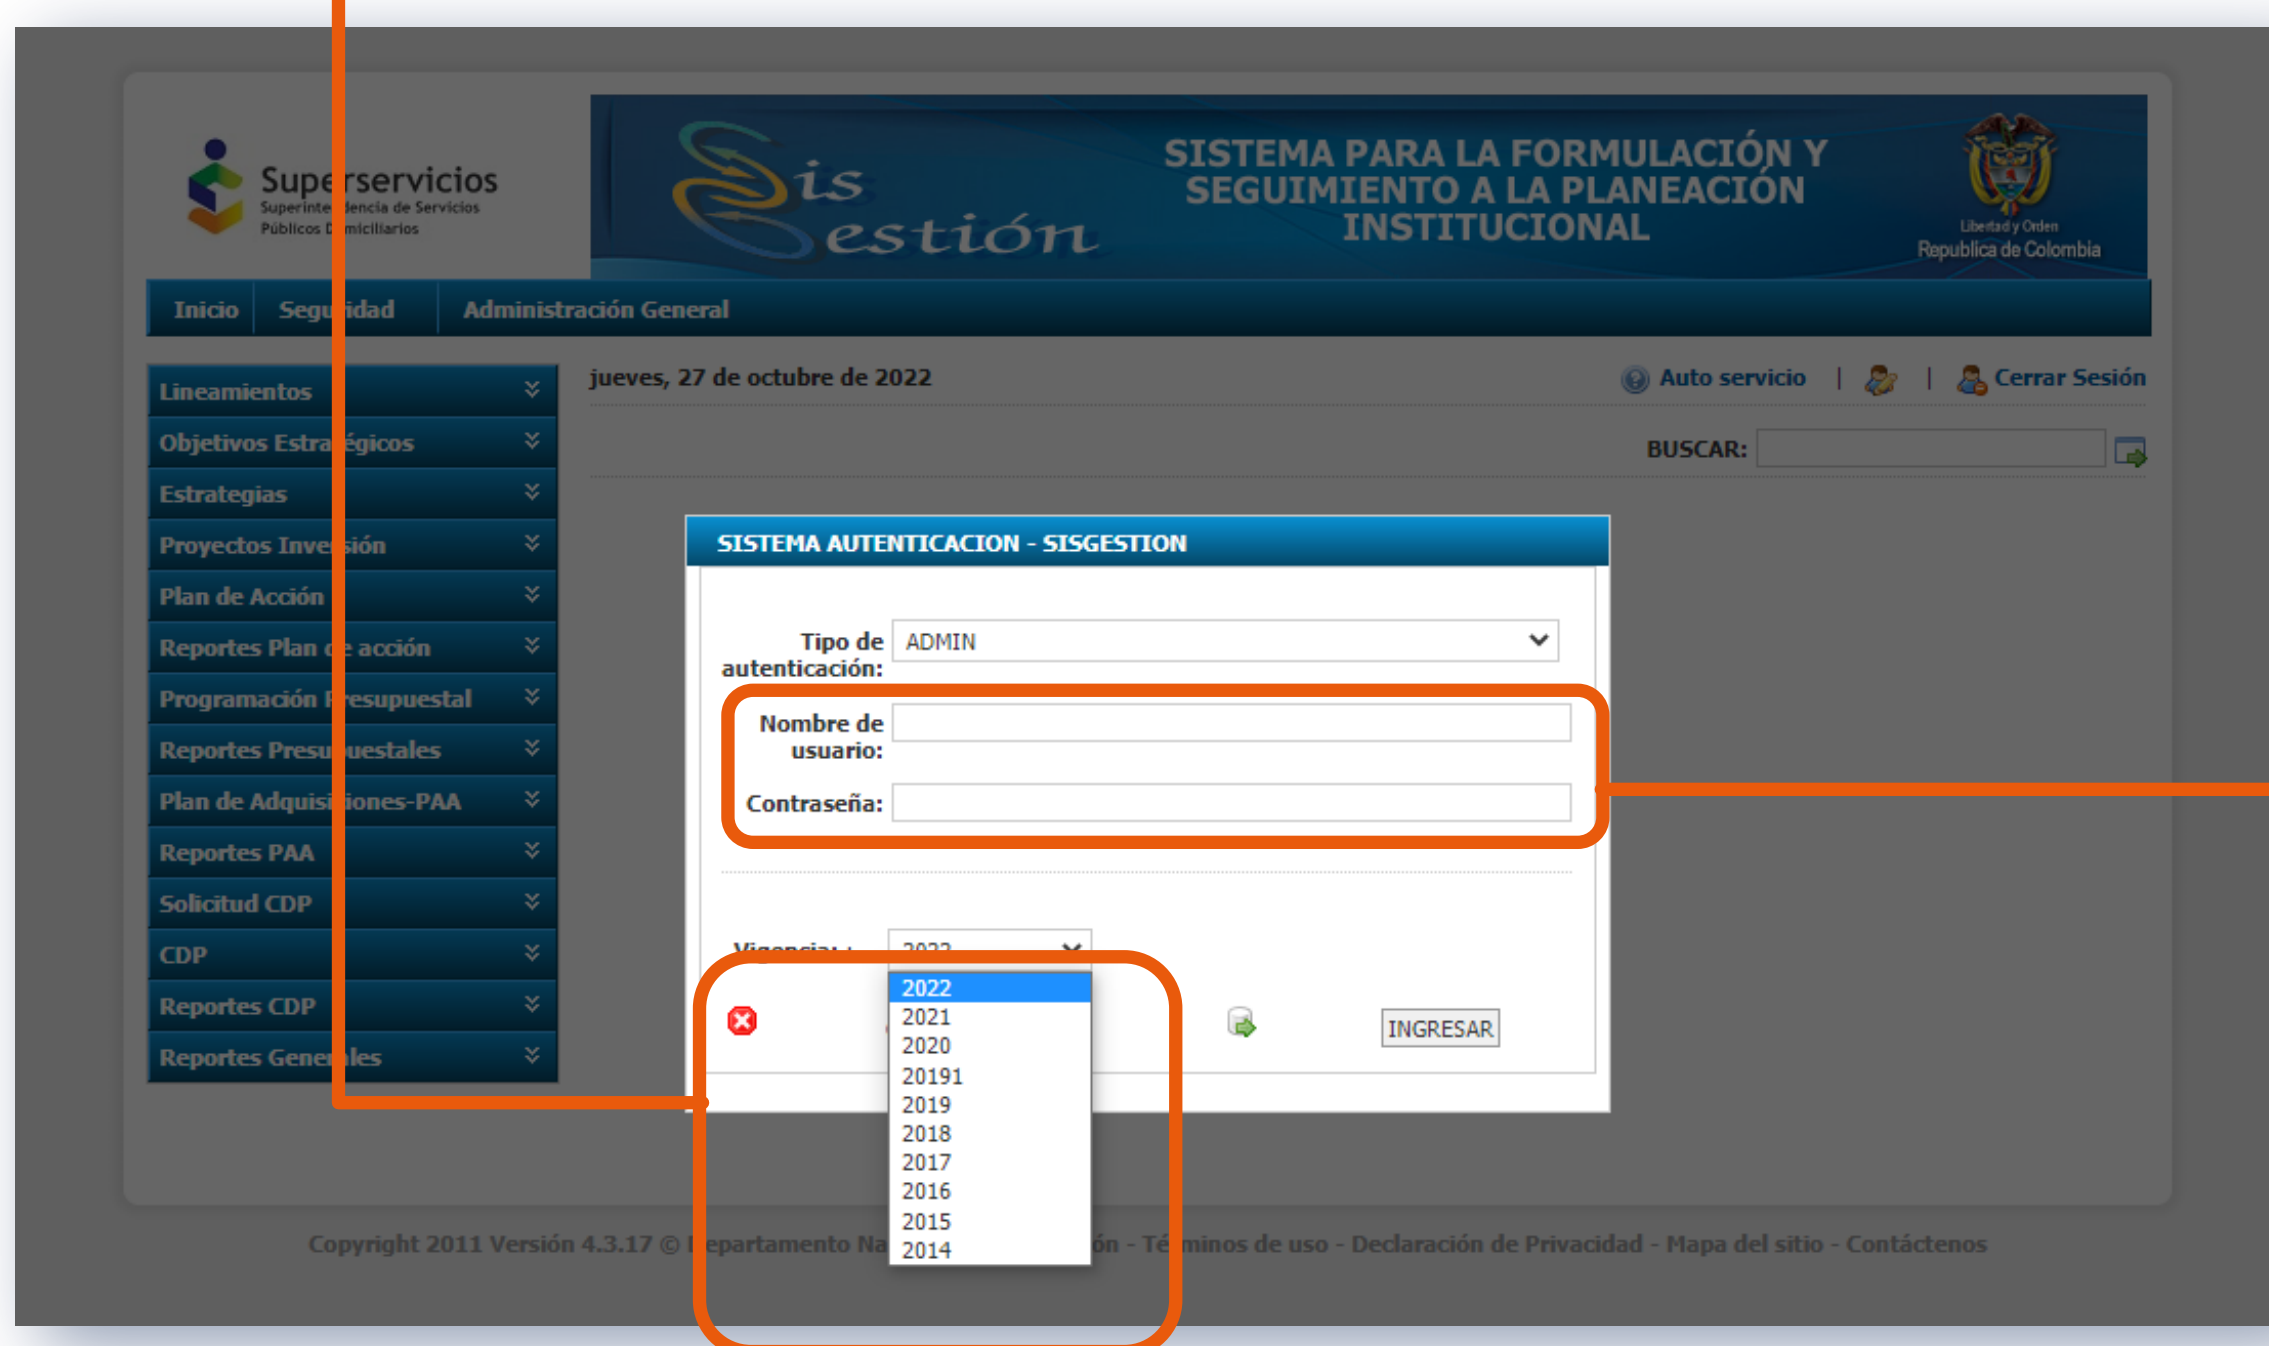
Sup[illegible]rservicios
Superinte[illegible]dencia de Servicios Públicos D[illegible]miciliarios

Sis Gestión

SISTEMA PARA LA FORMULACIÓN Y SEGUIMIENTO A LA PLANEACIÓN INSTITUCIONAL

Libertad y Orden
Republica de Colombia

Inicio | Segu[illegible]idad | Administración General

Lineamientos
Objetivos Estra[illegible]égicos
Estrategias
Proyectos Inve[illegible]sión
Plan de Acción
Reportes Plan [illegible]e acción
Programación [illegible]resupuestal
Reportes Presu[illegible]uestales
Plan de Adquisi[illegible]iones-PAA
Reportes PAA
Solicitud CDP
CDP
Reportes CDP
Reportes Gene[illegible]les

jueves, 27 de octubre de 2022

Auto servicio | | Cerrar Sesión

BUSCAR:

SISTEMA AUTENTICACION - SISGESTION

Tipo de autenticación: ADMIN

Nombre de usuario:

Contraseña:

Vigencia: 2022

2022
2021
2020
20191
2019
2018
2017
2016
2015
2014

INGRESAR

Copyright 2011 Versión 4.3.17 © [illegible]epartamento Na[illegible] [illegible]ón - Té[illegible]minos de uso - Declaración de Privacidad - Mapa del sitio - Contáctenos